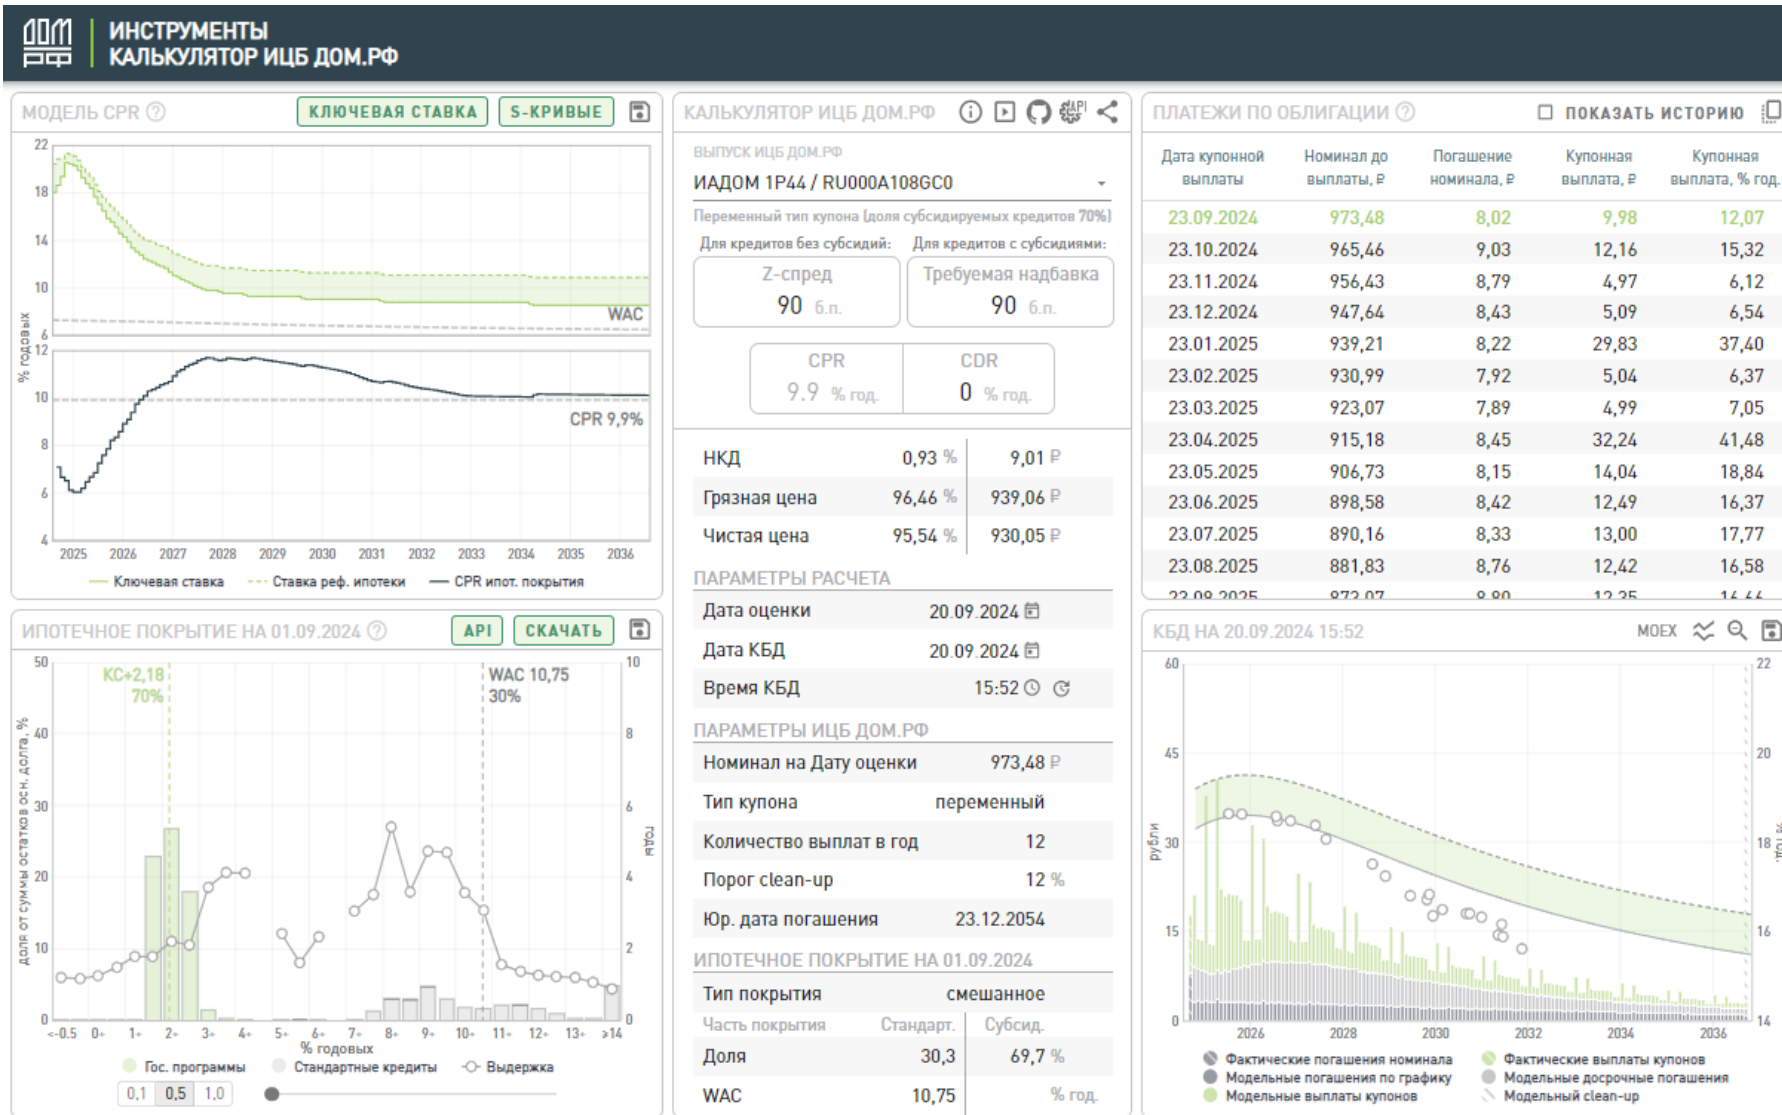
ИНСТРУМЕНТЫ
КАЛЬКУЛЯТОР ИЦБ ДОМ.РФ

МОДЕЛЬ CPR ? КЛЮЧЕВАЯ СТАВКА S-КРИВЫЕ

22 18 14 10 6
WAC
12 10 8 6 4
CPR 9,9%
% годовых
2025 2026 2027 2028 2029 2030 2031 2032 2033 2034 2035 2036
Ключевая ставка Ставка реф. ипотеки CPR ипот. покрытия

ИПОТЕЧНОЕ ПОКРЫТИЕ НА 01.09.2024 ? API СКАЧАТЬ

КС+2,18
70%
WAC 10,75
30%
50 40 30 20 10 0
10 8 6 4 2 0
доля от суммы остатков осн. долга, %
годы
<-0.5 0+ 1+ 2+ 3+ 4+ 5+ 6+ 7+ 8+ 9+ 10+ 11+ 12+ 13+ >14
% годовых
Гос. программы Стандартные кредиты Выдержка
0,1 0,5 1,0

КАЛЬКУЛЯТОР ИЦБ ДОМ.РФ

ВЫПУСК ИЦБ ДОМ.РФ
ИАДОМ 1Р44 / RU000A108GC0
Переменный тип купона (доля субсидируемых кредитов 70%)
Для кредитов без субсидий: Для кредитов с субсидиями:
Z-спред 90 б.п. Требуемая надбавка 90 б.п.
CPR 9.9 % год. CDR 0 % год.

| НКД | 0,93 % | 9,01 ₽ |
|---|---|---|
| Грязная цена | 96,46 % | 939,06 ₽ |
| Чистая цена | 95,54 % | 930,05 ₽ |

ПАРАМЕТРЫ РАСЧЕТА
Дата оценки 20.09.2024
Дата КБД 20.09.2024
Время КБД 15:52

ПАРАМЕТРЫ ИЦБ ДОМ.РФ
Номинал на Дату оценки 973,48 ₽
Тип купона переменный
Количество выплат в год 12
Порог clean-up 12 %
Юр. дата погашения 23.12.2054

ИПОТЕЧНОЕ ПОКРЫТИЕ НА 01.09.2024
Тип покрытия смешанное
| Часть покрытия | Стандарт. | Субсид. |
|---|---|---|
| Доля | 30,3 | 69,7 % |
| WAC | 10,75 | % год. |

ПЛАТЕЖИ ПО ОБЛИГАЦИИ ? ПОКАЗАТЬ ИСТОРИЮ

| Дата купонной выплаты | Номинал до выплаты, ₽ | Погашение номинала, ₽ | Купонная выплата, ₽ | Купонная выплата, % год. |
|---|---|---|---|---|
| 23.09.2024 | 973,48 | 8,02 | 9,98 | 12,07 |
| 23.10.2024 | 965,46 | 9,03 | 12,16 | 15,32 |
| 23.11.2024 | 956,43 | 8,79 | 4,97 | 6,12 |
| 23.12.2024 | 947,64 | 8,43 | 5,09 | 6,54 |
| 23.01.2025 | 939,21 | 8,22 | 29,83 | 37,40 |
| 23.02.2025 | 930,99 | 7,92 | 5,04 | 6,37 |
| 23.03.2025 | 923,07 | 7,89 | 4,99 | 7,05 |
| 23.04.2025 | 915,18 | 8,45 | 32,24 | 41,48 |
| 23.05.2025 | 906,73 | 8,15 | 14,04 | 18,84 |
| 23.06.2025 | 898,58 | 8,42 | 12,49 | 16,37 |
| 23.07.2025 | 890,16 | 8,33 | 13,00 | 17,77 |
| 23.08.2025 | 881,83 | 8,76 | 12,42 | 16,58 |

КБД НА 20.09.2024 15:52 MOEX
60 45 30 15 0
22 20 18 16 14
рубли
2026 2028 2030 2032 2034 2036
Фактические погашения номинала
Модельные погашения по графику
Модельные выплаты купонов
Фактические выплаты купонов
Модельные досрочные погашения
Модельный clean-up